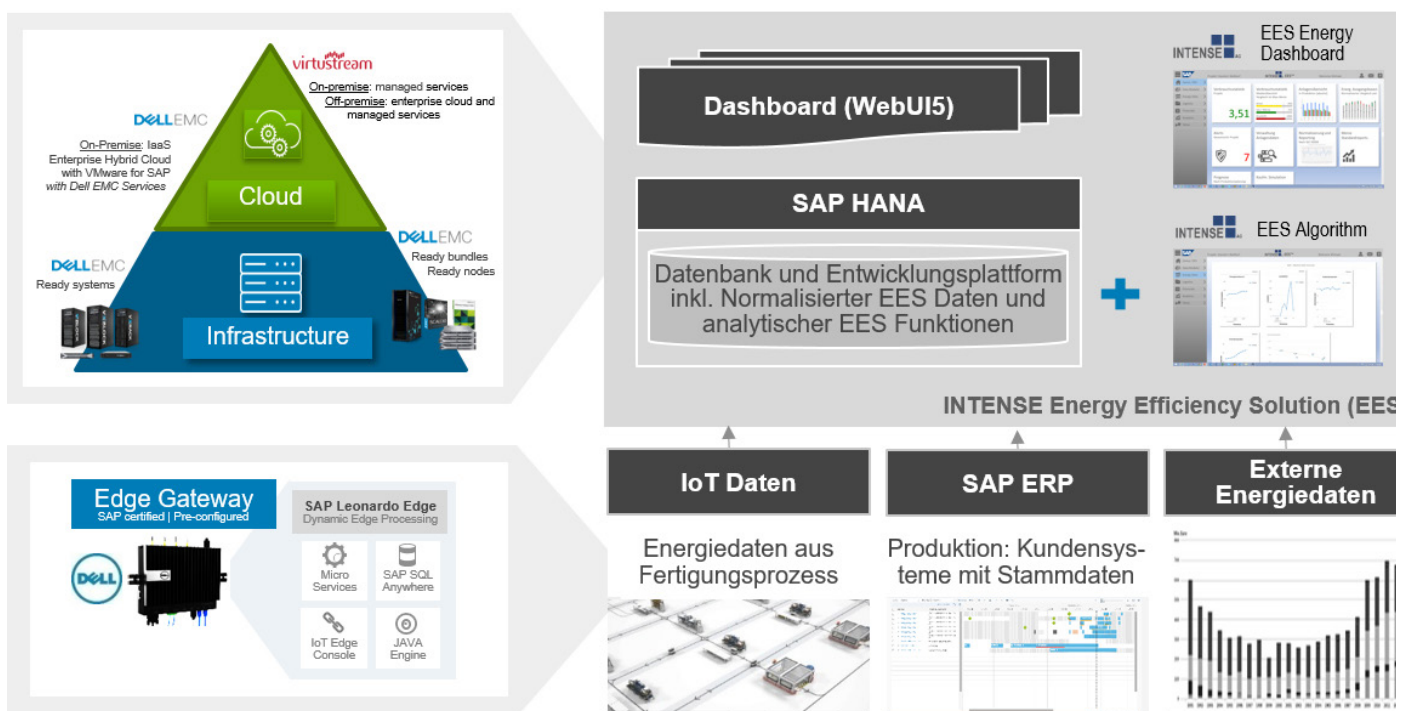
virtustream
On-premise: managed services
Off-premise: enterprise cloud and managed services

DELLEMC
On-Premise: IaaS Enterprise Hybrid Cloud with VMware for SAP with Dell EMC Services

Cloud

DELLEMC
Ready bundles
Ready nodes

DELLEMC
Ready systems

Infrastructure

Dashboard (WebUI5)

SAP HANA

Datenbank und Entwicklungsplattform inkl. Normalisierter EES Daten und analytischer EES Funktionen

INTENSE EES Energy Dashboard

3,51

7

INTENSE EES Algorithm

INTENSE Energy Efficiency Solution (EES

Edge Gateway
SAP certified | Pre-configured

DELL

SAP Leonardo Edge
Dynamic Edge Processing

Micro Services

SAP SQL Anywhere

IoT Edge Console

JAVA Engine

IoT Daten

SAP ERP

Externe Energiedaten

Energiedaten aus Fertigungsprozess

Produktion: Kundensysteme mit Stammdaten